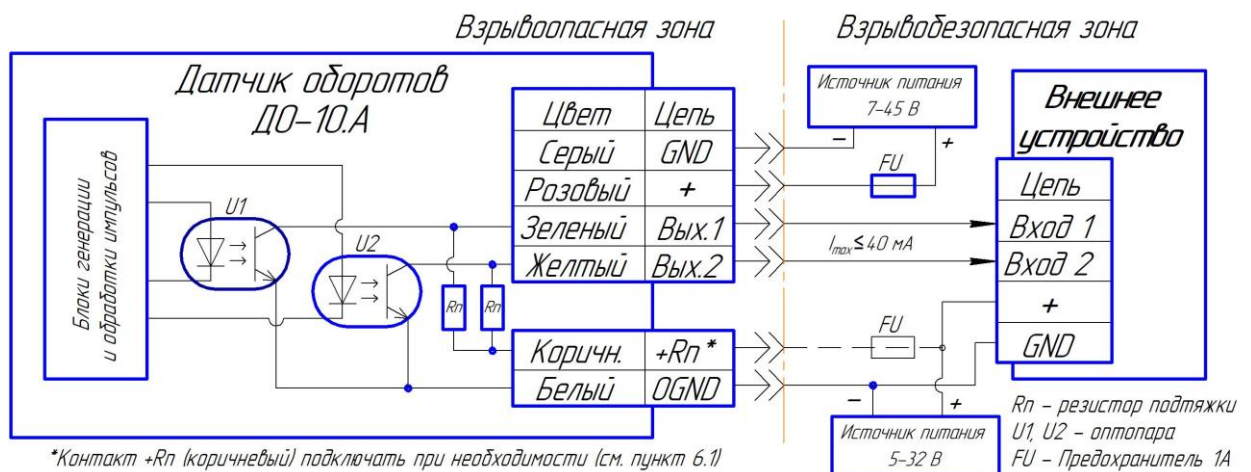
Взрывоопасная зона

Взрывобезопасная зона

Датчик оборотов ДО-10.А

Блоки генерации и обработки импульсов

U1

U2

Rп

Rп

| Цвет | Цепь |
|---|---|
| Серый | GND |
| Розовый | + |
| Зеленый | Вых.1 |
| Желтый | Вых.2 |

| Коричн. | +Rп * |
|---|---|
| Белый | 0GND |

Источник питания 7-45 В

−

+

FU

$I_{max}$≤40 мА

FU

−

+

Источник питания 5-32 В

Внешнее устройство

| Цепь |
|---|
| Вход 1 |
| Вход 2 |
| + |
| GND |

Rп – резистор подтяжки
U1, U2 – оптопара
FU – Предохранитель 1А

*Контакт +Rп (коричневый) подключать при необходимости (см. пункт 6.1)